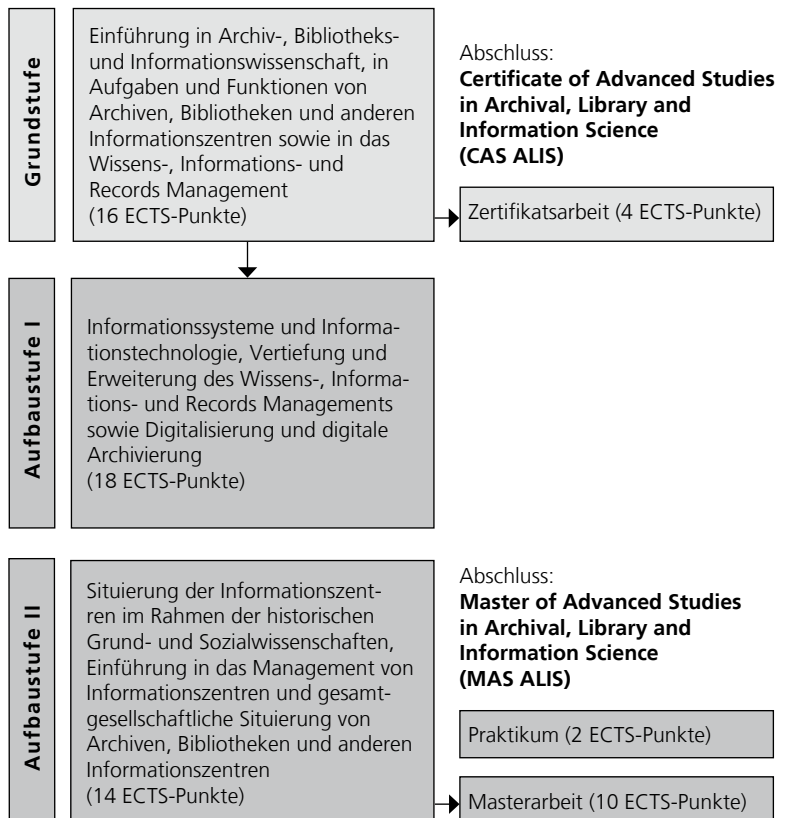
Grundstufe

Einführung in Archiv-, Bibliotheks- und Informationswissenschaft, in Aufgaben und Funktionen von Archiven, Bibliotheken und anderen Informationszentren sowie in das Wissens-, Informations- und Records Management
(16 ECTS-Punkte)

Abschluss:
**Certificate of Advanced Studies in Archival, Library and Information Science (CAS ALIS)**

Zertifikatsarbeit (4 ECTS-Punkte)

Aufbaustufe I

Informationssysteme und Informationstechnologie, Vertiefung und Erweiterung des Wissens-, Informations- und Records Managements sowie Digitalisierung und digitale Archivierung
(18 ECTS-Punkte)

Aufbaustufe II

Situierung der Informationszentren im Rahmen der historischen Grund- und Sozialwissenschaften, Einführung in das Management von Informationszentren und gesamtgesellschaftliche Situierung von Archiven, Bibliotheken und anderen Informationszentren
(14 ECTS-Punkte)

Abschluss:
**Master of Advanced Studies in Archival, Library and Information Science (MAS ALIS)**

Praktikum (2 ECTS-Punkte)

Masterarbeit (10 ECTS-Punkte)